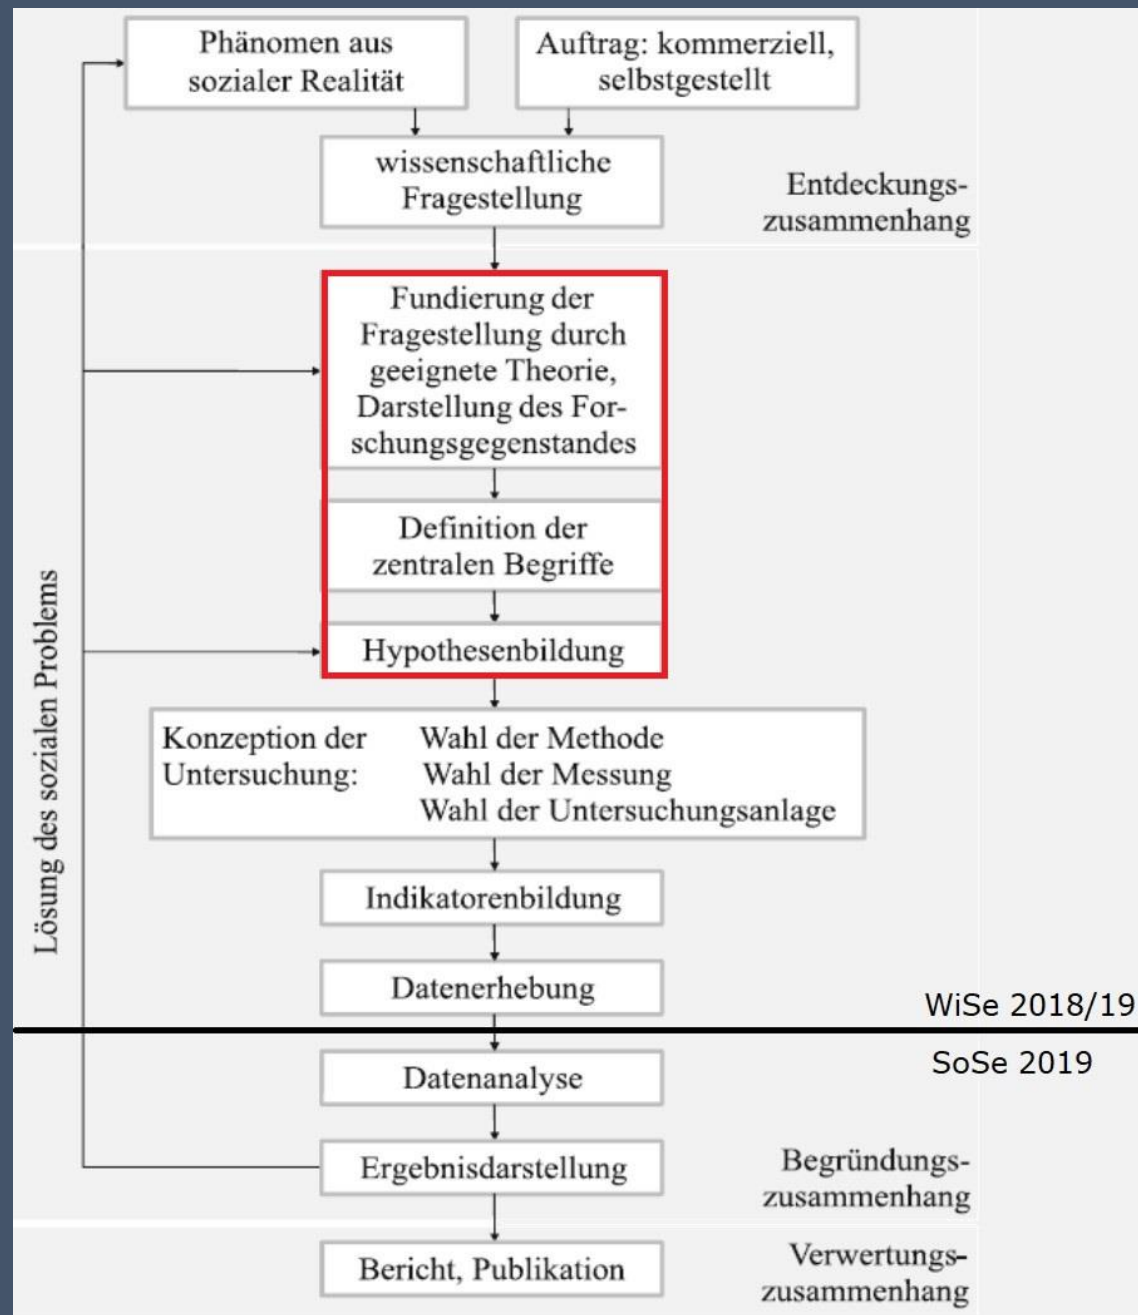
Phänomen aus sozialer Realität

Auftrag: kommerziell, selbstgestellt

wissenschaftliche Fragestellung

Entdeckungszusammenhang

Fundierung der Fragestellung durch geeignete Theorie, Darstellung des Forschungsgegenstandes

Definition der zentralen Begriffe

Hypothesenbildung

Konzeption der Untersuchung: Wahl der Methode
Wahl der Messung
Wahl der Untersuchungsanlage

Indikatorenbildung

Datenerhebung

WiSe 2018/19

SoSe 2019

Datenanalyse

Ergebnisdarstellung

Begründungszusammenhang

Bericht, Publikation

Verwertungszusammenhang

Lösung des sozialen Problems